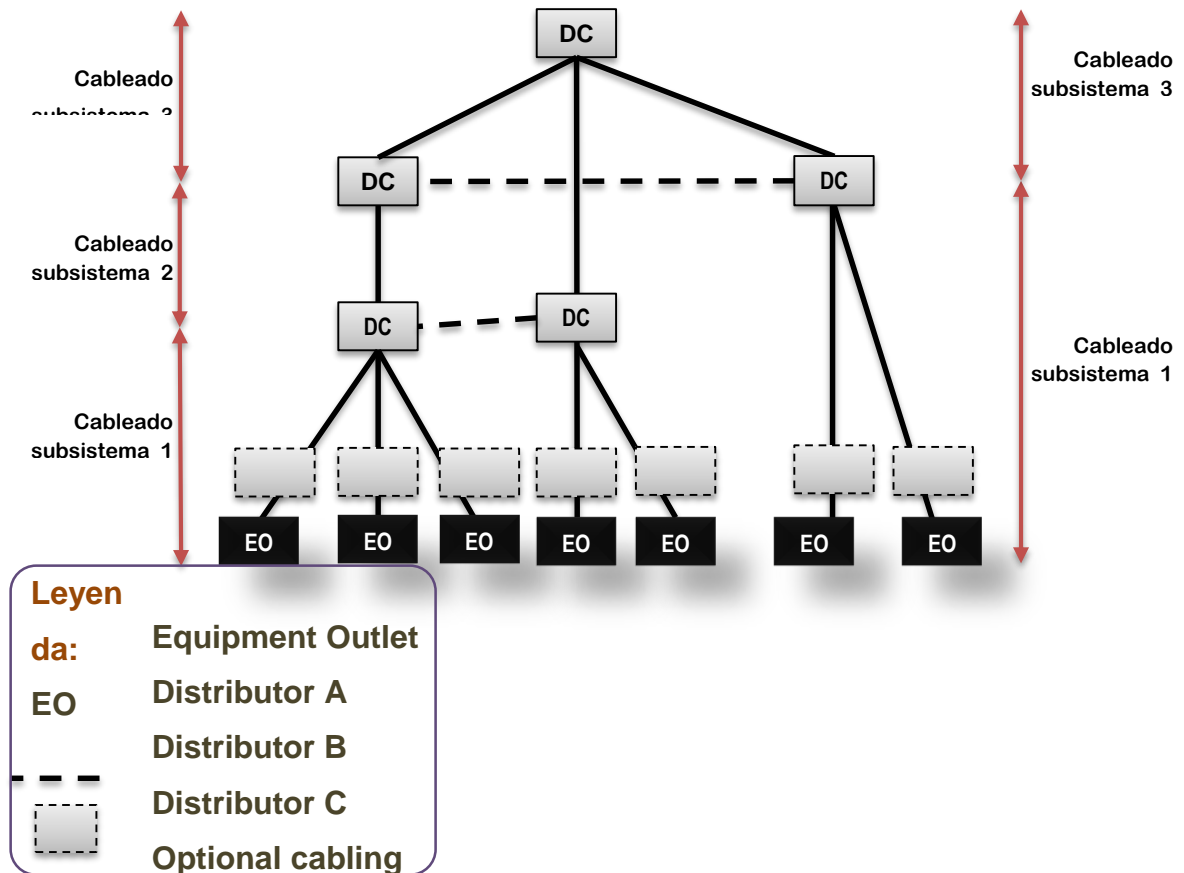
Cableado subsistema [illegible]

DC

Cableado subsistema 3

DC

DC

Cableado subsistema 2

DC

DC

Cableado subsistema 1

Cableado subsistema 1

EO EO EO EO EO EO EO

Leyenda:

EO

Equipment Outlet

Distributor A

Distributor B

Distributor C

Optional cabling